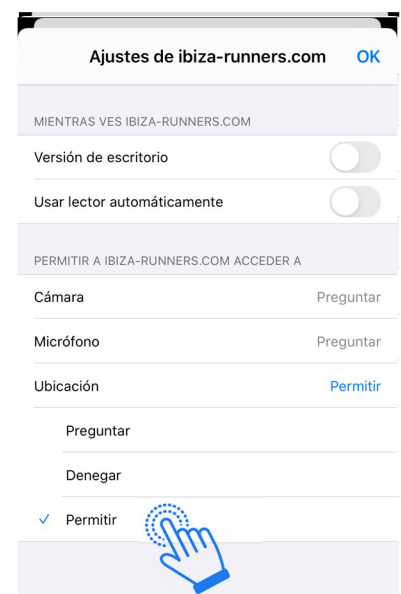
Ajustes de ibiza-runners.com OK

MIENTRAS VES IBIZA-RUNNERS.COM

Versión de escritorio

Usar lector automáticamente

PERMITIR A IBIZA-RUNNERS.COM ACCEDER A

Cámara Preguntar

Micrófono Preguntar

Ubicación Permitir

Preguntar

Denegar

✓ Permitir